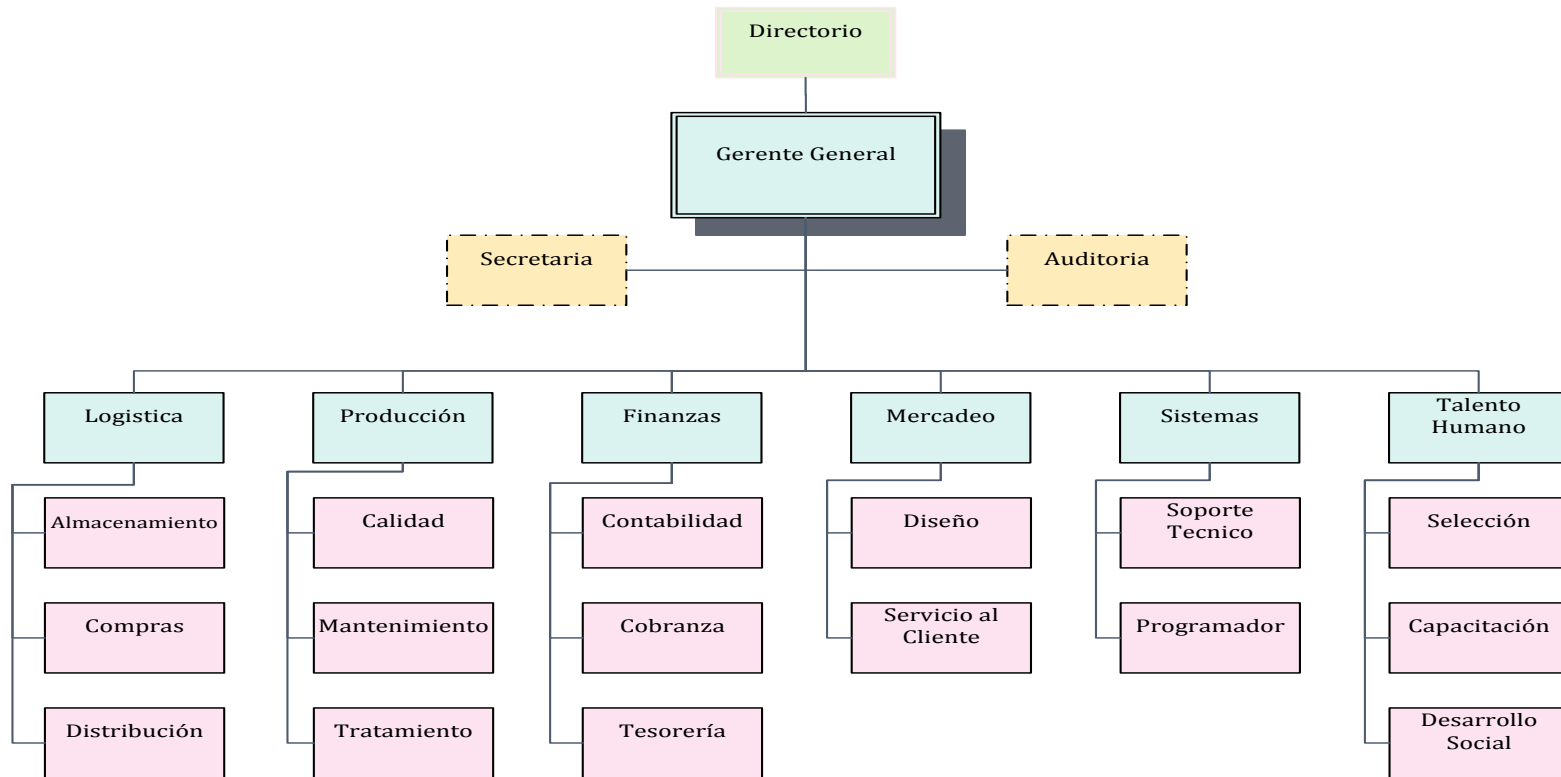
Directorio

Gerente General

Secretaria

Auditoria

Logistica

Almacenamiento

Compras

Distribución

Producción

Calidad

Mantenimiento

Tratamiento

Finanzas

Contabilidad

Cobranza

Tesorería

Mercadeo

Diseño

Servicio al Cliente

Sistemas

Soporte Tecnico

Programador

Talento Humano

Selección

Capacitación

Desarrollo Social